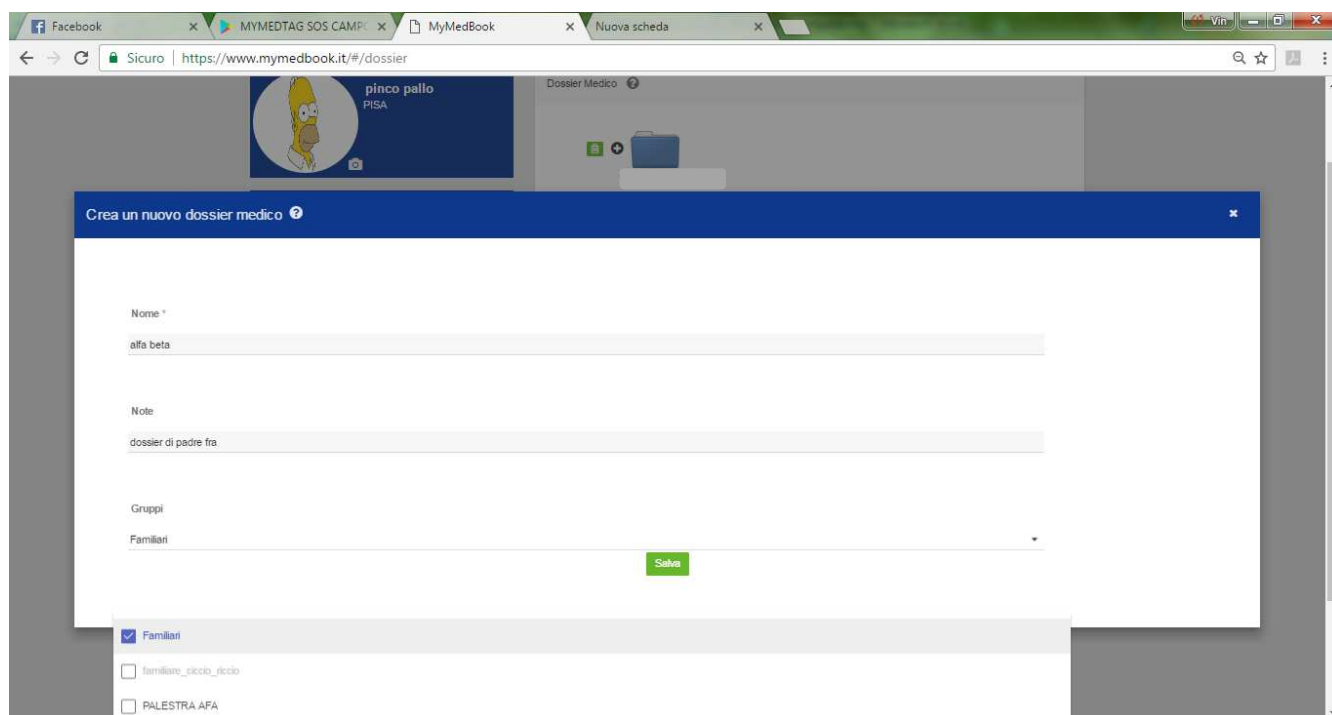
Facebook ×
MYMEDTAG SOS CAMP ×
MyMedBook ×
Nuova scheda ×
Vin

Sicuro | https://www.mymedbook.it/#/dossier

pinco pallo
PISA

Dossier Medico

Crea un nuovo dossier medico
×

Nome *
alfa beta

Note
dossier di padre fra

Gruppi
Familiari

Salva

Familiari
familiare_ciccio_riccio
PALESTRA AFA